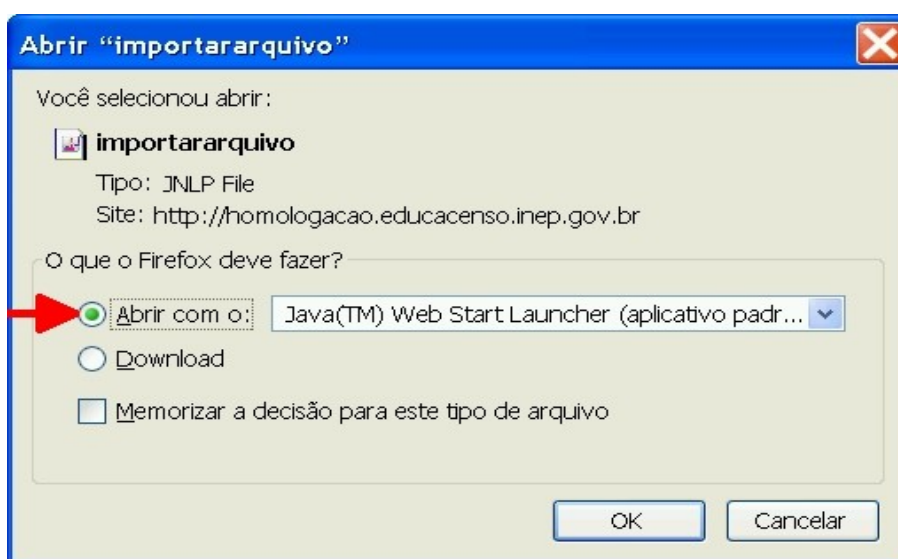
Abrir “importararquivo”

Você selecionou abrir:

importararquivo

Tipo: JNLP File

Site: http://homologacao.educacenso.inep.gov.br

O que o Firefox deve fazer?

Abrir com o: Java(TM) Web Start Launcher (aplicativo padr...

Download

Memorizar a decisão para este tipo de arquivo

OK

Cancelar